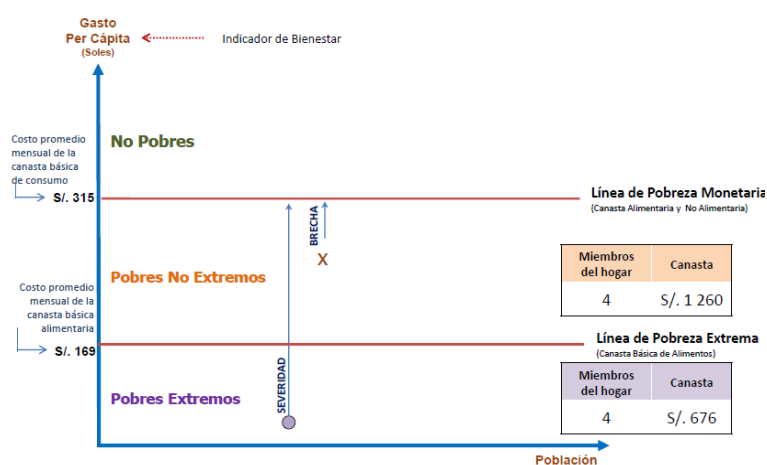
Gasto
Per Cápita
(Soles)

Indicador de Bienestar

Costo promedio mensual de la canasta básica de consumo

S/. 315

No Pobres

Línea de Pobreza Monetaria
(Canasta Alimentaria y No Alimentaria)

BRECHA

X

Pobres No Extremos

| Miembros del hogar | Canasta |
|---|---|
| 4 | S/. 1 260 |

Costo promedio mensual de la canasta básica alimentaria

S/. 169

Línea de Pobreza Extrema
(Canasta Básica de Alimentos)

SEVERIDAD

Pobres Extremos

| Miembros del hogar | Canasta |
|---|---|
| 4 | S/. 676 |

Población